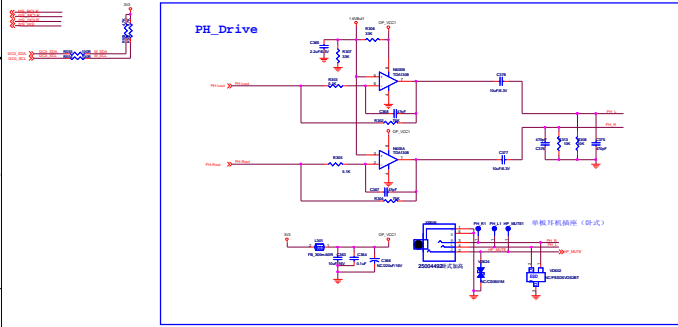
PH_Drive

3V3

1.65Vref

OP_VCC1

C305
2.2uF/6.3V

R307
33K

R306
33K

N005A
TDA1308

PH-Lout

R305
3.3K

C306

R304

C326
10uF/6.3V

PH_L

PH_R

OP_VCC1

N005A
TDA1308

PH-Rout

R303
3.3K

C327
10uF/6.3V

C307

R302

C376
470pF

R312
10K

R308
10K

C375
470pF

3V3

L305

FB_300ohm/600R

C302
10uF/16V

C303
0.1uF

C304
NC/220uF/16V

OP_VCC1

25004492

耳机插座

PH_R1

PH_L1

HP_MUTE1

单板耳机插座（卧式）

PH_R

PH_L

HP_MUTE

VD024
NC/CDB6V

VD022
NC/PESD5V0S2BT

SCL

SDA